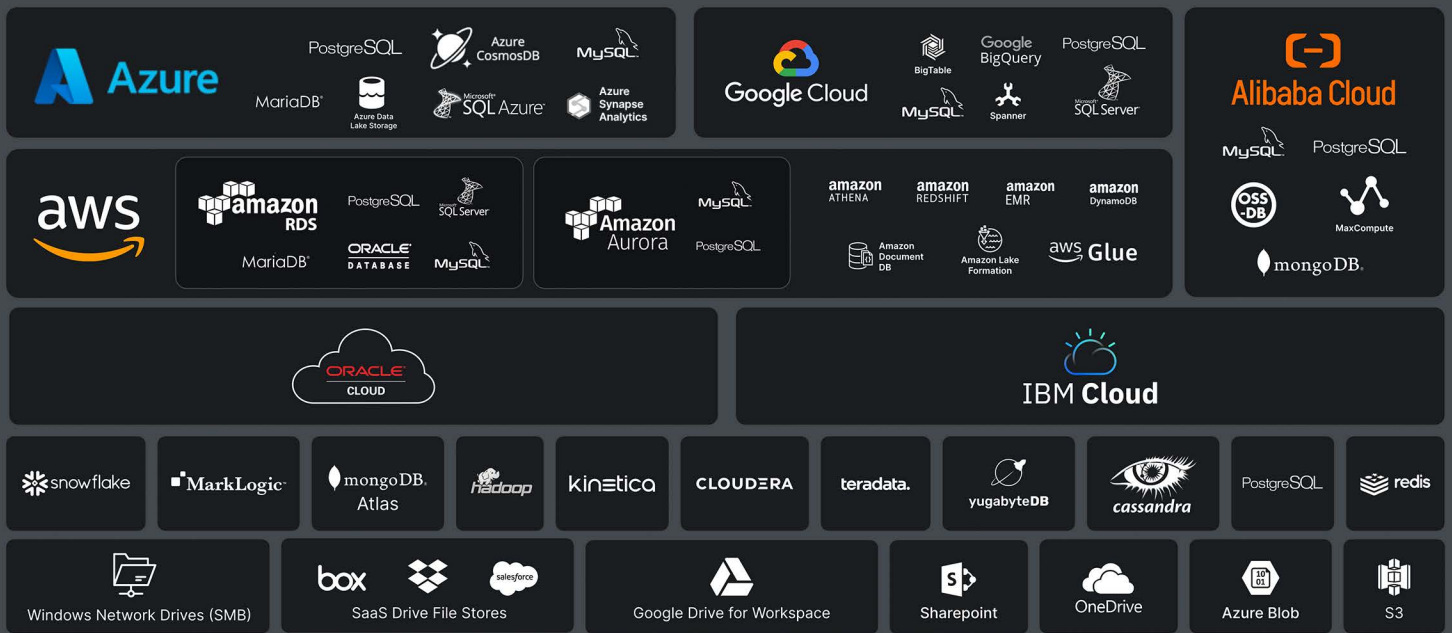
Azure
PostgreSQL
Azure CosmosDB
MySQL
MariaDB
Azure Data Lake Storage
Microsoft SQL Azure
Azure Synapse Analytics

Google Cloud
BigTable
Google BigQuery
PostgreSQL
MySQL
Spanner
Microsoft SQL Server

Alibaba Cloud
MySQL
PostgreSQL
OSS-DB
MaxCompute
mongoDB.

aws
amazon RDS
PostgreSQL
SQL Server
MariaDB
ORACLE DATABASE
MySQL

Amazon Aurora
MySQL
PostgreSQL

amazon ATHENA
amazon REDSHIFT
amazon EMR
amazon DynamoDB
Amazon Document DB
Amazon Lake Formation
aws Glue

ORACLE CLOUD

IBM Cloud

snowflake
MarkLogic
mongoDB. Atlas
hadoop
kinetica
CLOUDERA
teradata.
yugabyteDB
cassandra
PostgreSQL
redis

Windows Network Drives (SMB)
box
salesforce
SaaS Drive File Stores
Google Drive for Workspace
Sharepoint
OneDrive
Azure Blob
S3